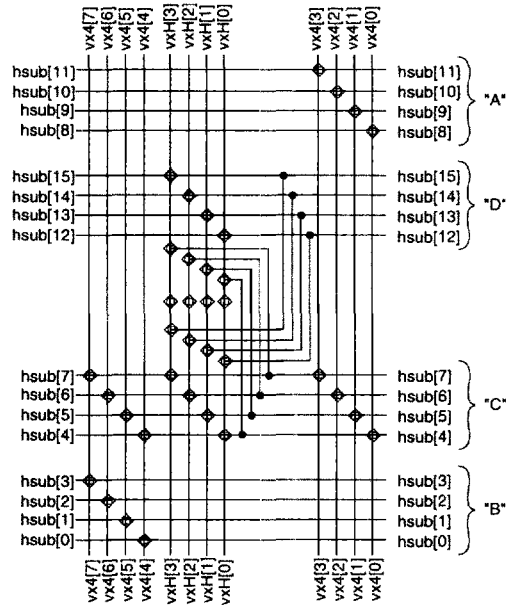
vx4[7] vx4[6] vx4[5] vx4[4] vxH[3] vxH[2] vxH[1] vxH[0] vx4[3] vx4[2] vx4[1] vx4[0]

hsub[11] hsub[11]
hsub[10] hsub[10]
hsub[9] hsub[9]
hsub[8] hsub[8]
"A"

hsub[15] hsub[15]
hsub[14] hsub[14]
hsub[13] hsub[13]
hsub[12] hsub[12]
"D"

hsub[7] hsub[7]
hsub[6] hsub[6]
hsub[5] hsub[5]
hsub[4] hsub[4]
"C"

hsub[3] hsub[3]
hsub[2] hsub[2]
hsub[1] hsub[1]
hsub[0] hsub[0]
"B"

vx4[7] vx4[6] vx4[5] vx4[4] vxH[3] vxH[2] vxH[1] vxH[0] vx4[3] vx4[2] vx4[1] vx4[0]